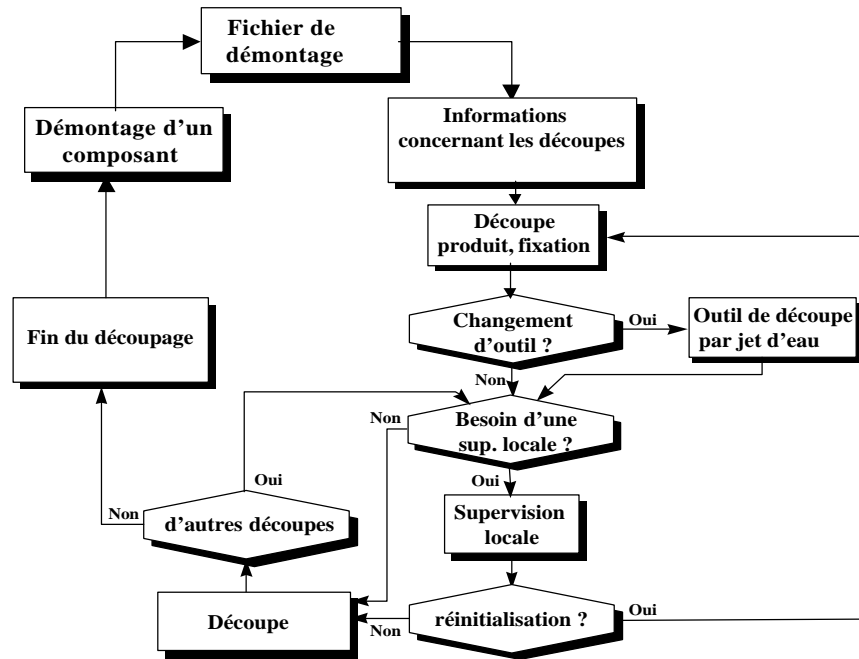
Fichier de démontage

Démontage d'un composant

Informations concernant les découpes

Découpe produit, fixation

Changement d'outil ?

Oui

Outil de découpe par jet d'eau

Fin du découpage

Non

Non

Besoin d'une sup. locale ?

Oui

Oui

Non

d'autres découpes

Supervision locale

Découpe

réinitialisation ?

Non

Oui